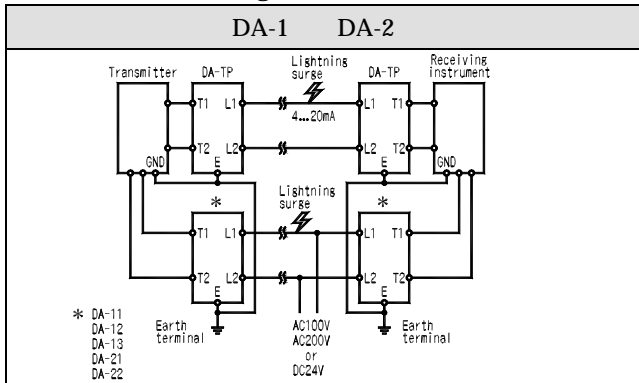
DA-1 DA-2

Transmitter

DA-TP

Lightning surge

DA-TP

Receiving instrument

T1 L1

4...20mA

L1 T1

T2 L2

L2 T2

GND E

E GND

Lightning surge

*

*

T1 L1

L1 T1

T2 L2

L2 T2

E

E

* DA-11
DA-12
DA-13
DA-21
DA-22

Earth terminal

AC100V
AC200V
or
DC24V

Earth terminal